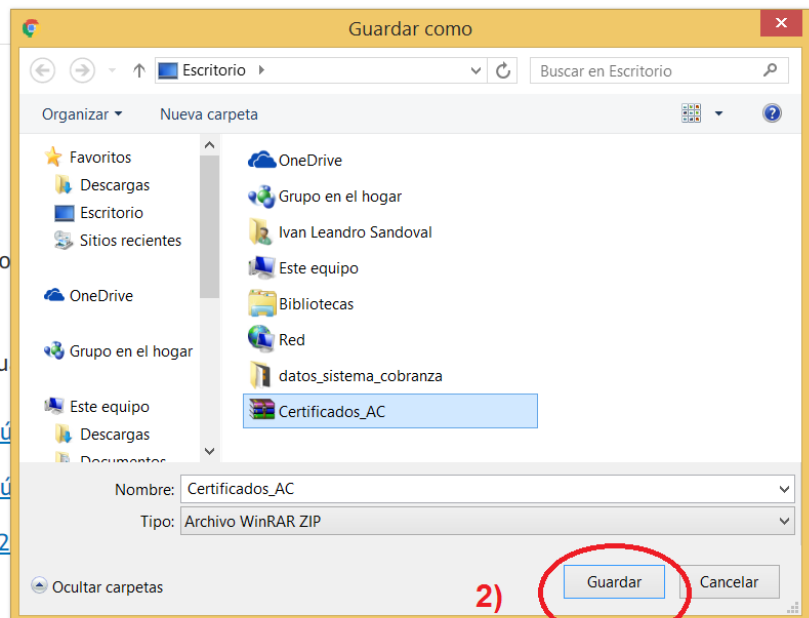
Guardar como

Escritorio

Buscar en Escritorio

Organizar ▾ Nueva carpeta

Favoritos
Descargas
Escritorio
Sitios recientes

OneDrive

Grupo en el hogar

Este equipo
Descargas
Documentos

OneDrive
Grupo en el hogar
Ivan Leandro Sandoval
Este equipo
Bibliotecas
Red
datos_sistema_cobranza
Certificados_AC

Nombre: Certificados_AC

Tipo: Archivo WinRAR ZIP

Ocultar carpetas

2)

Guardar Cancelar